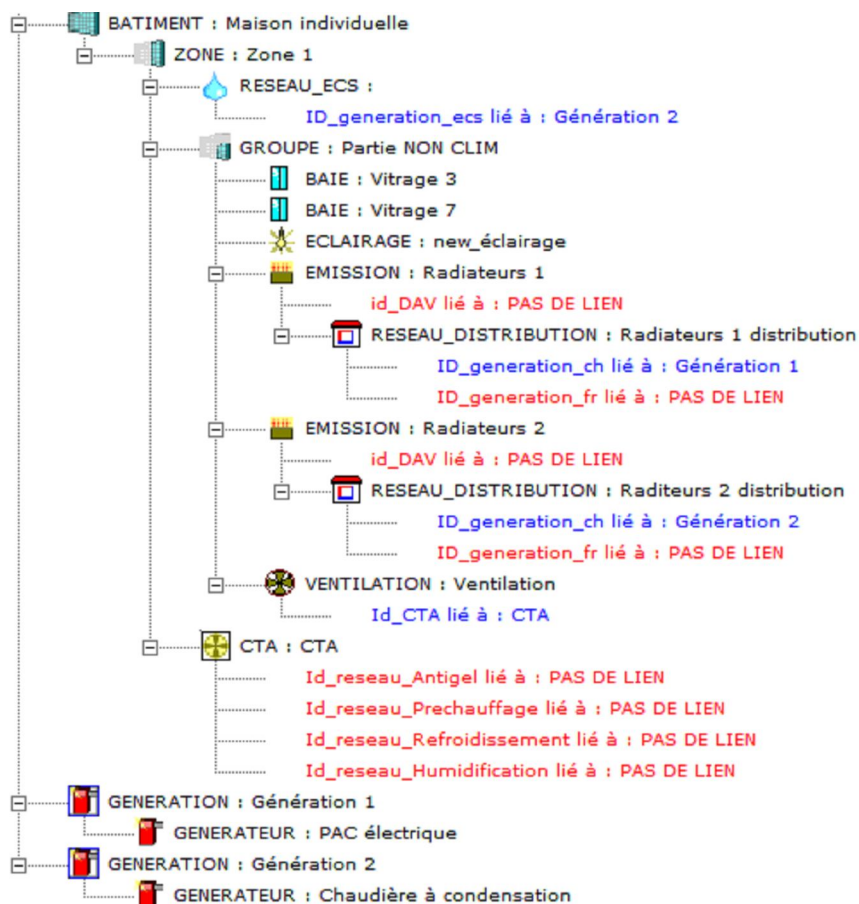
BATIMENT : Maison individuelle
ZONE : Zone 1
RESEAU_ECS :
ID_generation_ecs lié à : Génération 2
GROUPE : Partie NON CLIM
BAIE : Vitrage 3
BAIE : Vitrage 7
ECLAIRAGE : new_éclairage
EMISSION : Radiateurs 1
id_DAV lié à : PAS DE LIEN
RESEAU_DISTRIBUTION : Radiateurs 1 distribution
ID_generation_ch lié à : Génération 1
ID_generation_fr lié à : PAS DE LIEN
EMISSION : Radiateurs 2
id_DAV lié à : PAS DE LIEN
RESEAU_DISTRIBUTION : Raditeurs 2 distribution
ID_generation_ch lié à : Génération 2
ID_generation_fr lié à : PAS DE LIEN
VENTILATION : Ventilation
Id_CTA lié à : CTA
CTA : CTA
Id_reseau_Antigel lié à : PAS DE LIEN
Id_reseau_Prechauffage lié à : PAS DE LIEN
Id_reseau_Refroidissement lié à : PAS DE LIEN
Id_reseau_Humidification lié à : PAS DE LIEN
GENERATION : Génération 1
GENERATEUR : PAC électrique
GENERATION : Génération 2
GENERATEUR : Chaudière à condensation